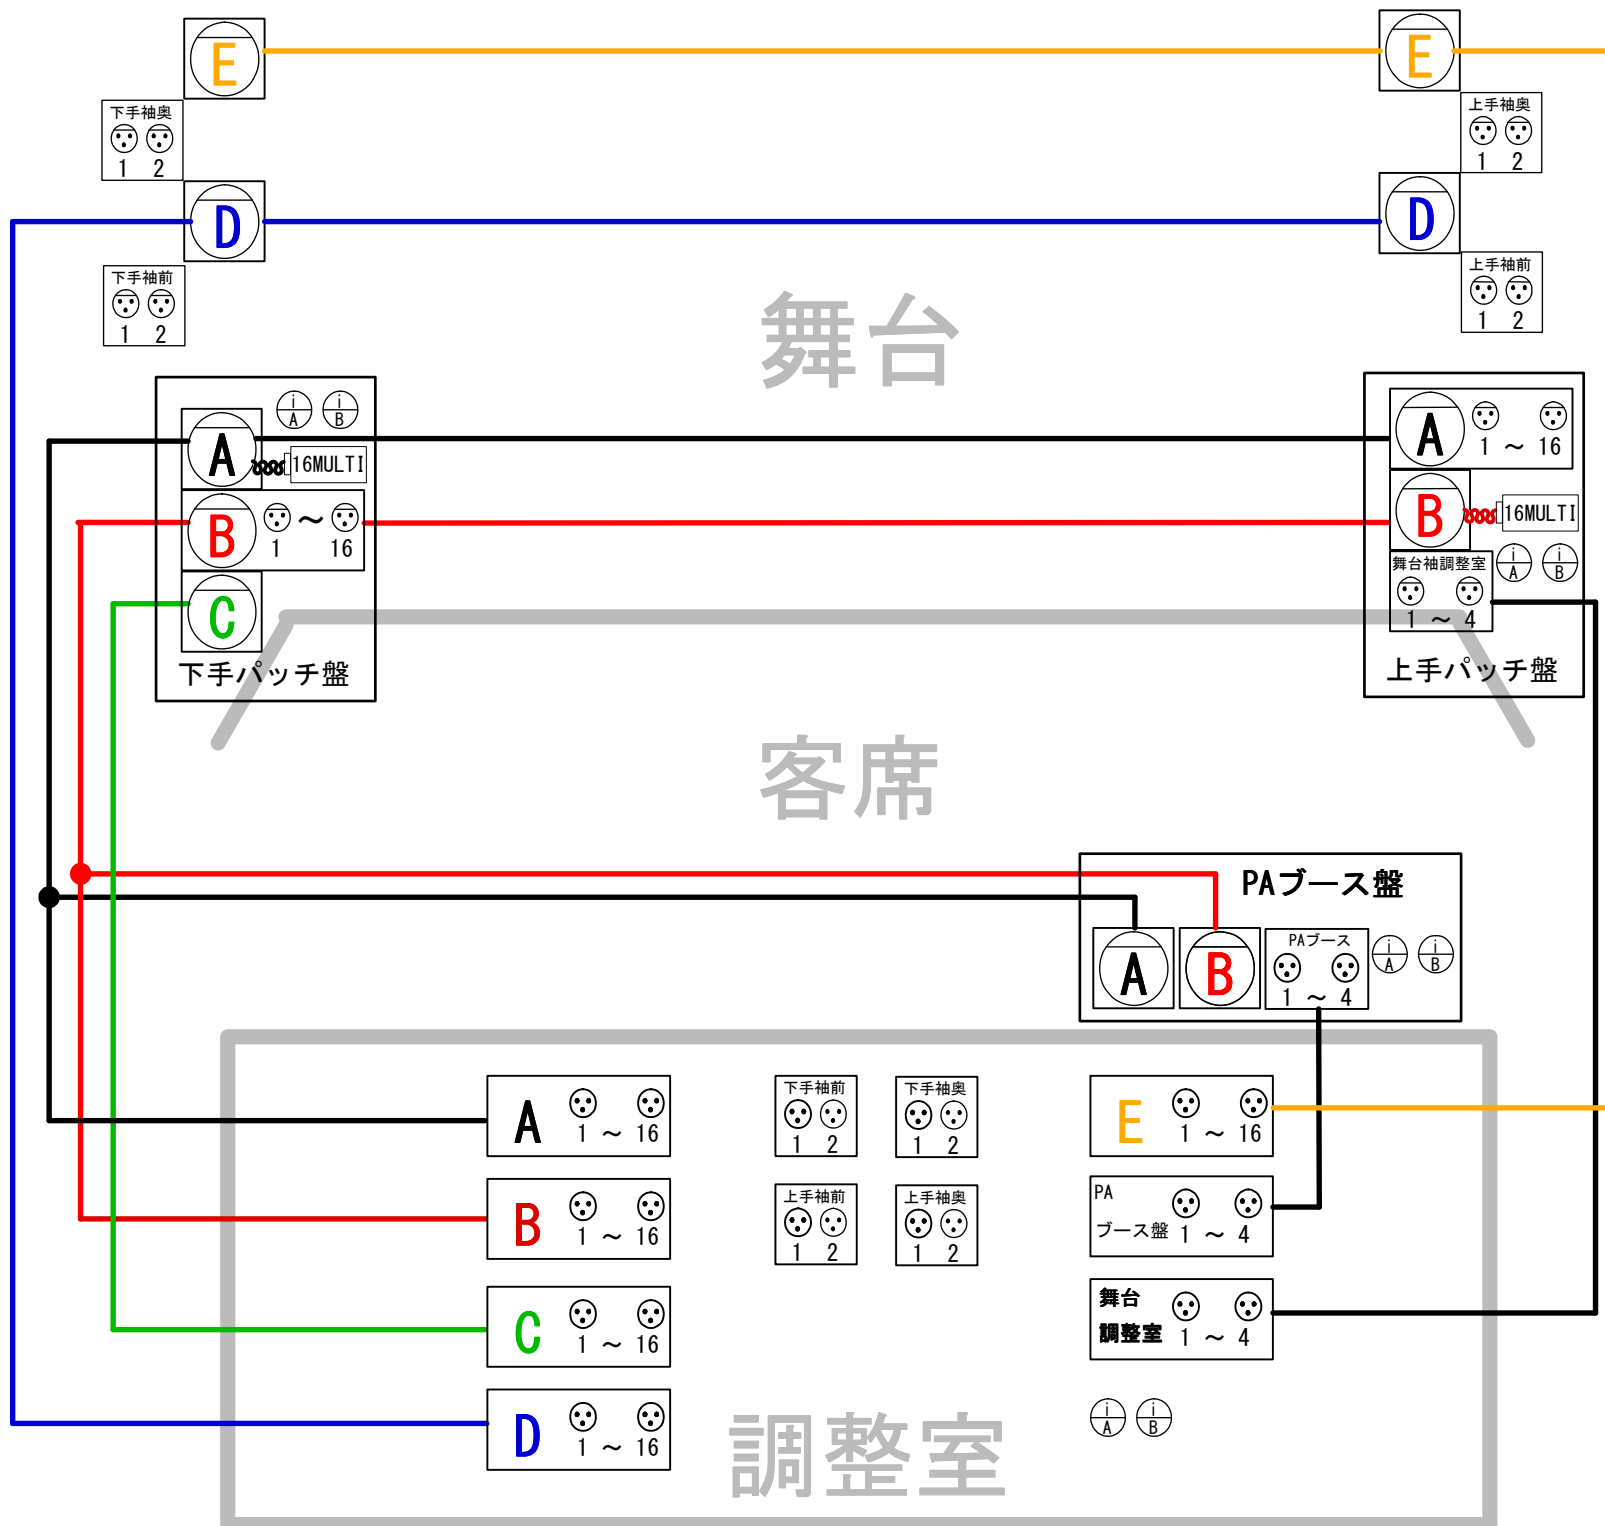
E

E

下手袖奥
1 2

上手袖奥
1 2

D

D

下手袖前
1 2

上手袖前
1 2

舞台

i A i B

A 16MULTI

B 1 ~ 16

C

下手パッチ盤

A 1 ~ 16

B 16MULTI

舞台袖調整室 1 ~ 4

i A i B

上手パッチ盤

客席

PAブース盤

A B

PAブース 1 ~ 4

i A i B

A 1 ~ 16

B 1 ~ 16

C 1 ~ 16

D 1 ~ 16

下手袖前 1 2

下手袖奥 1 2

上手袖前 1 2

上手袖奥 1 2

E 1 ~ 16

PA ブース盤 1 ~ 4

舞台 調整室 1 ~ 4

i A i B

調整室